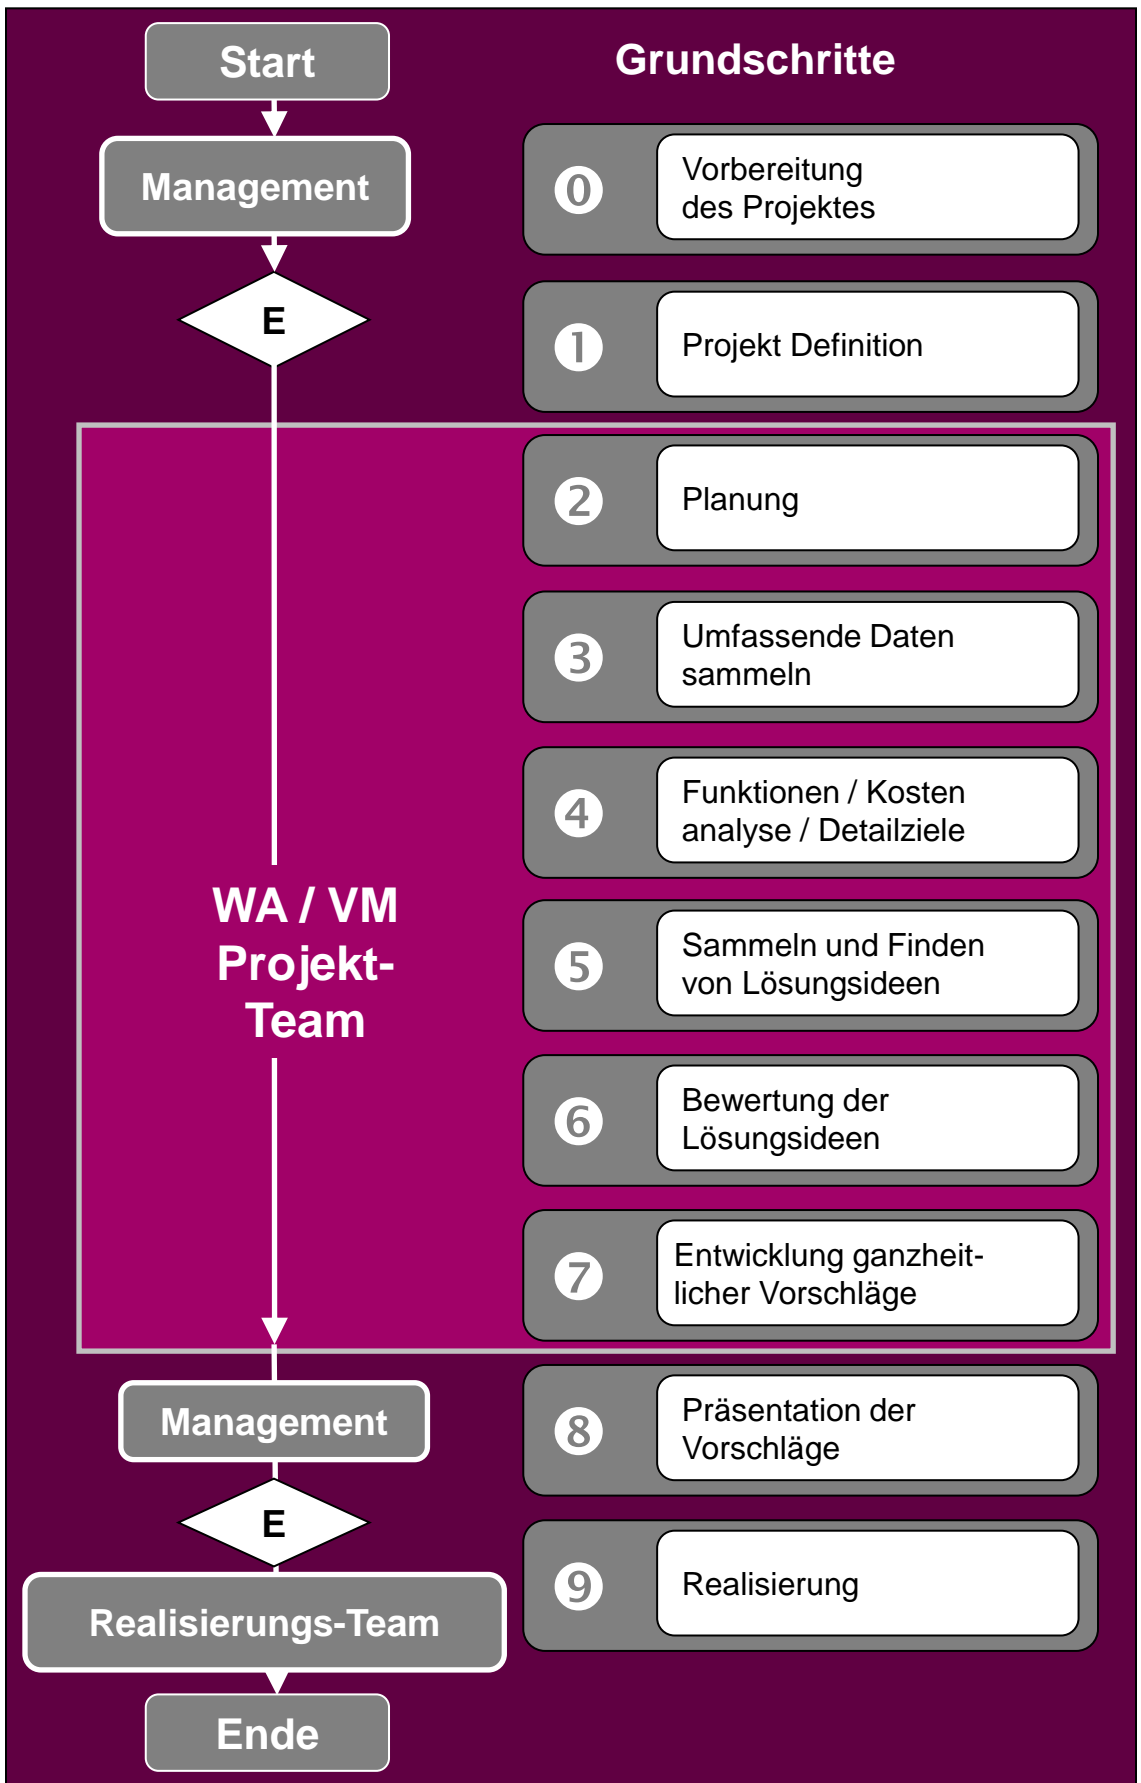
Start

Management

E

WA / VM Projekt-Team

Management

E

Realisierungs-Team

Ende

Grundschritte

0 Vorbereitung des Projektes

1 Projekt Definition

2 Planung

3 Umfassende Daten sammeln

4 Funktionen / Kosten analyse / Detailziele

5 Sammeln und Finden von Lösungsideen

6 Bewertung der Lösungsideen

7 Entwicklung ganzheitlicher Vorschläge

8 Präsentation der Vorschläge

9 Realisierung